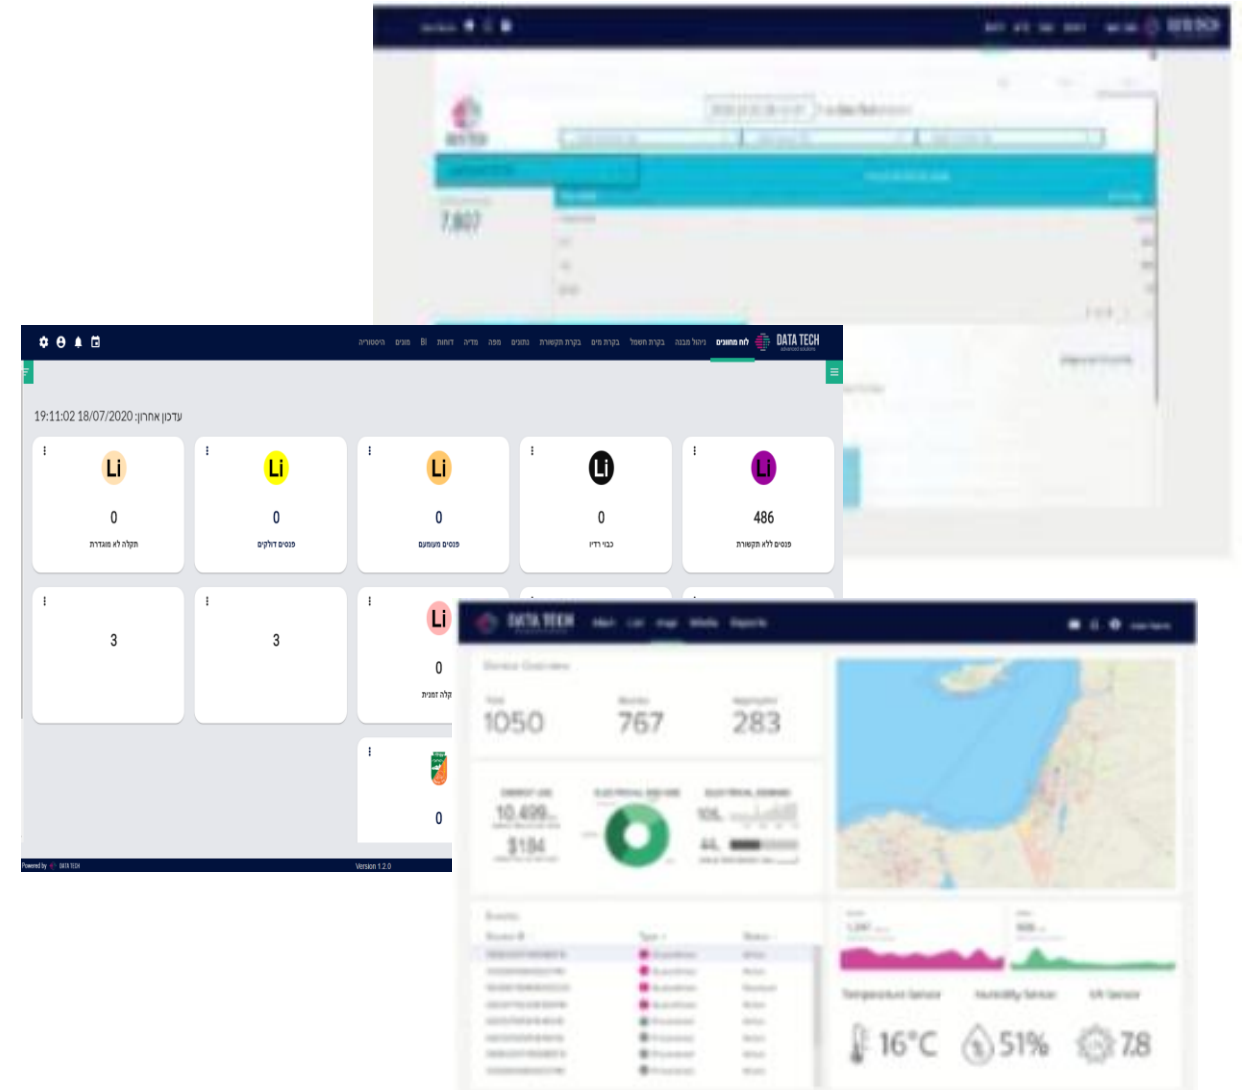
7,807

DATA TECH

לוח מחוונים ניהול מבנה בקרת תאורה בקרת מים בקרת תקשורת נתונים מפה מדיה דוחות BI מונים היסטוריה

עדכון אחרון: 19:11:02 18/07/2020

Li
0
תקלה לא מוגדרת

Li
0
פנסים דולקים

Li
0
פנסים מעומעמים

Li
0
כבוי ידני

Li
486
פנסים ללא תקשורת

3

3

Li
0
תקלה זמנית

0

Powered by DATA TECH
Version 1.2.0

DATA TECH

1050
767
283

10,499
$184

16°C
51%
7.8